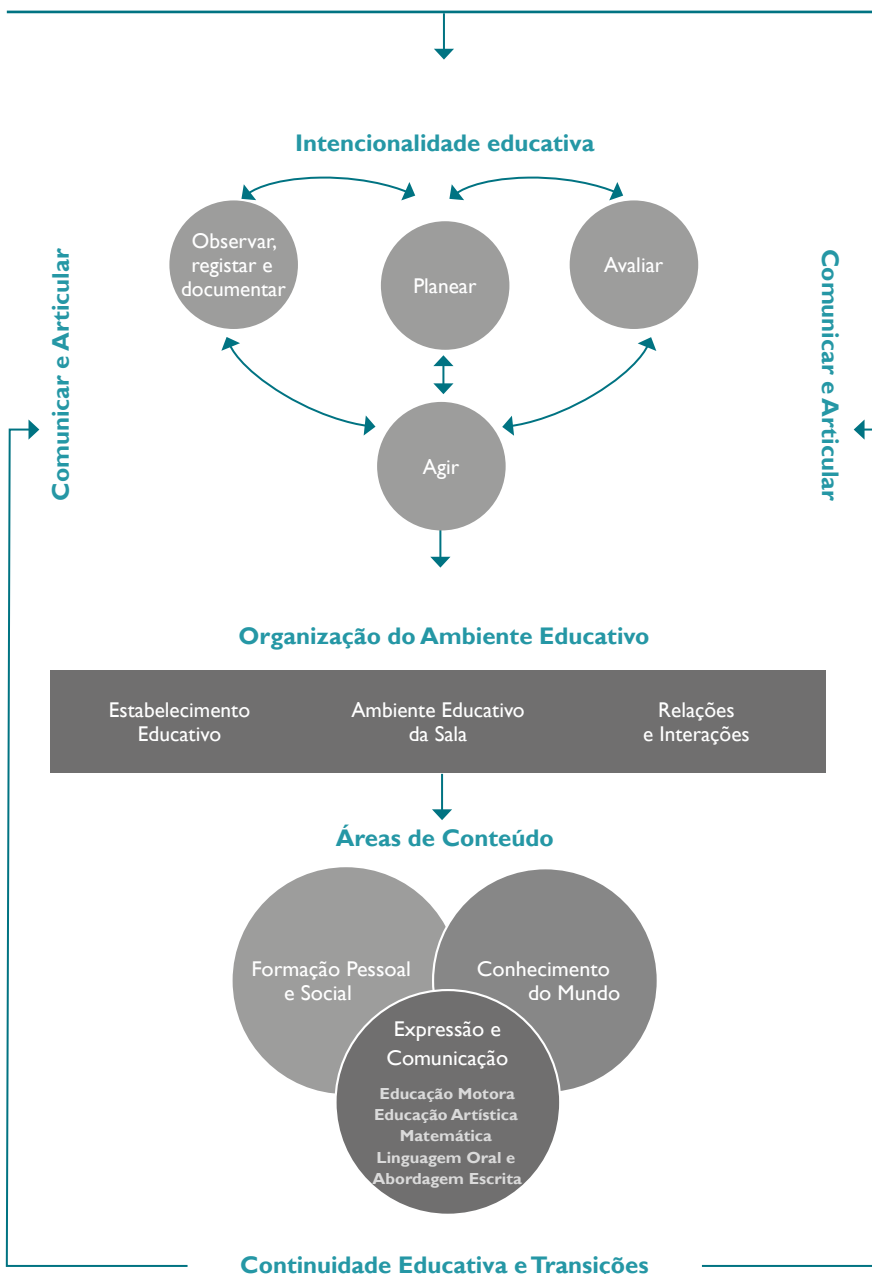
Intencionalidade educativa

Observar, registar e documentar

Planear

Avaliar

Agir

Comunicar e Articular

Comunicar e Articular

Organização do Ambiente Educativo

| Estabelecimento Educativo | Ambiente Educativo da Sala | Relações e Interações |
|---|---|---|

Áreas de Conteúdo

Formação Pessoal e Social

Conhecimento do Mundo

Expressão e Comunicação

Educação Motora
Educação Artística
Matemática
Linguagem Oral e Abordagem Escrita

Continuidade Educativa e Transições